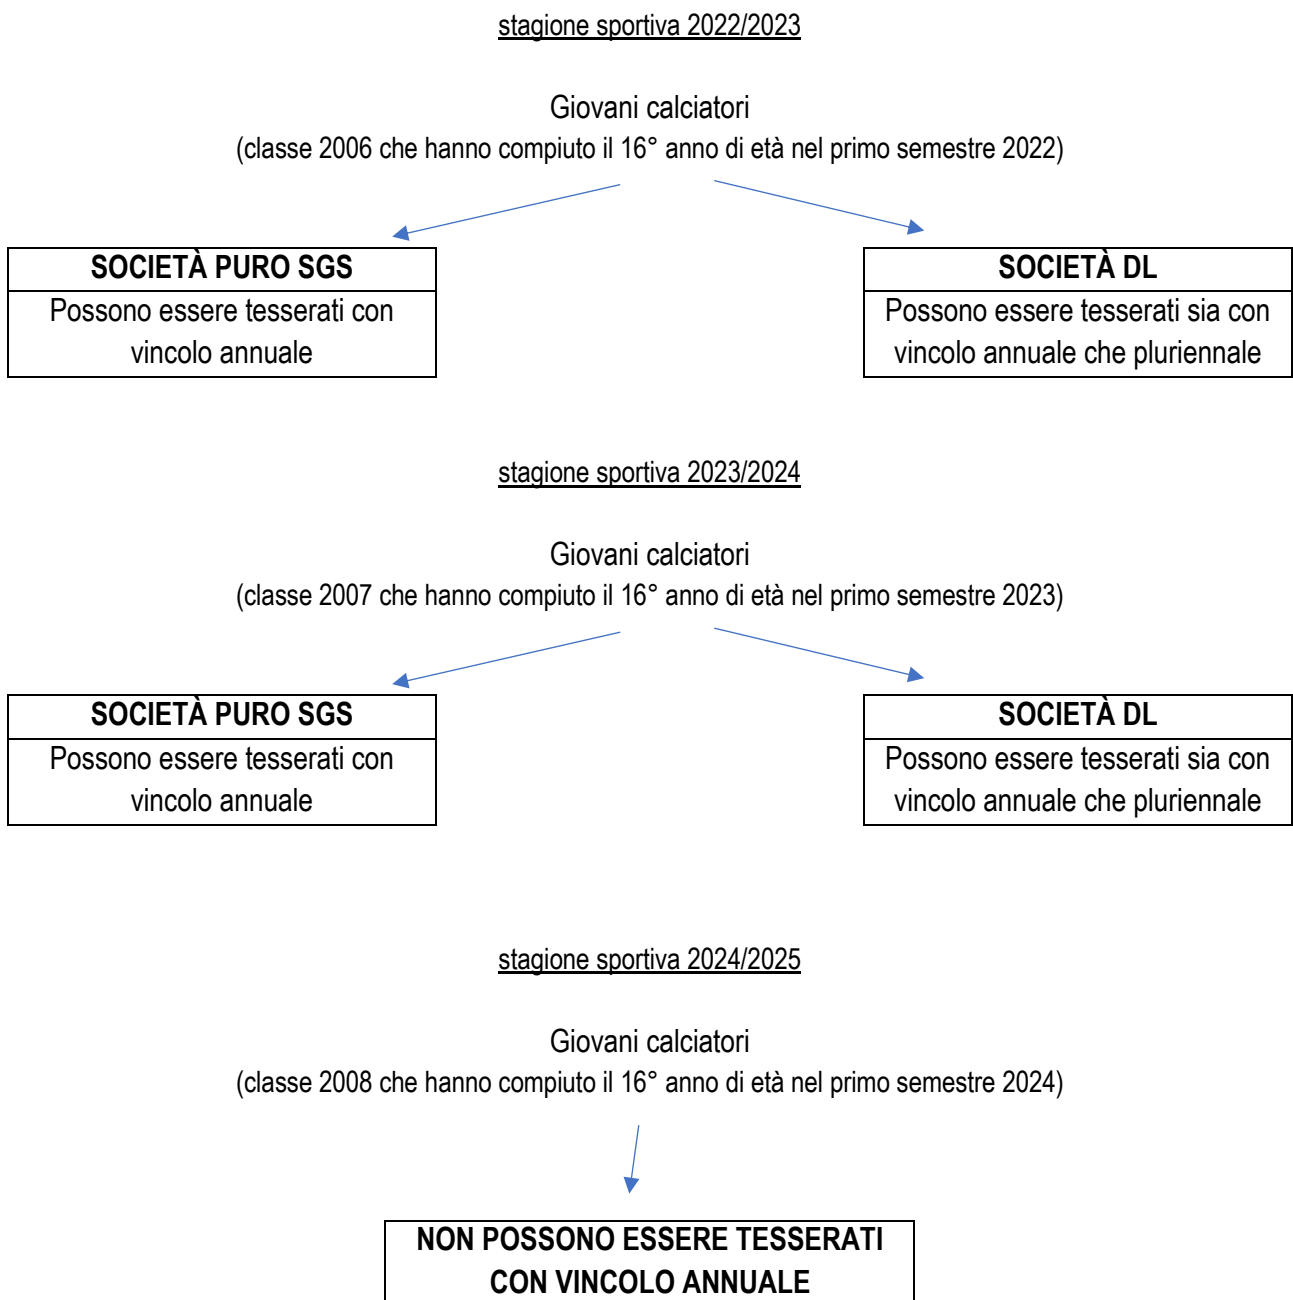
stagione sportiva 2022/2023

Giovani calciatori
(classe 2006 che hanno compiuto il 16° anno di età nel primo semestre 2022)

| SOCIETÀ PURO SGS |
|---|
| Possono essere tesserati con vincolo annuale |

| SOCIETÀ DL |
|---|
| Possono essere tesserati sia con vincolo annuale che pluriennale |

stagione sportiva 2023/2024

Giovani calciatori
(classe 2007 che hanno compiuto il 16° anno di età nel primo semestre 2023)

| SOCIETÀ PURO SGS |
|---|
| Possono essere tesserati con vincolo annuale |

| SOCIETÀ DL |
|---|
| Possono essere tesserati sia con vincolo annuale che pluriennale |

stagione sportiva 2024/2025

Giovani calciatori
(classe 2008 che hanno compiuto il 16° anno di età nel primo semestre 2024)

NON POSSONO ESSERE TESSERATI CON VINCOLO ANNUALE